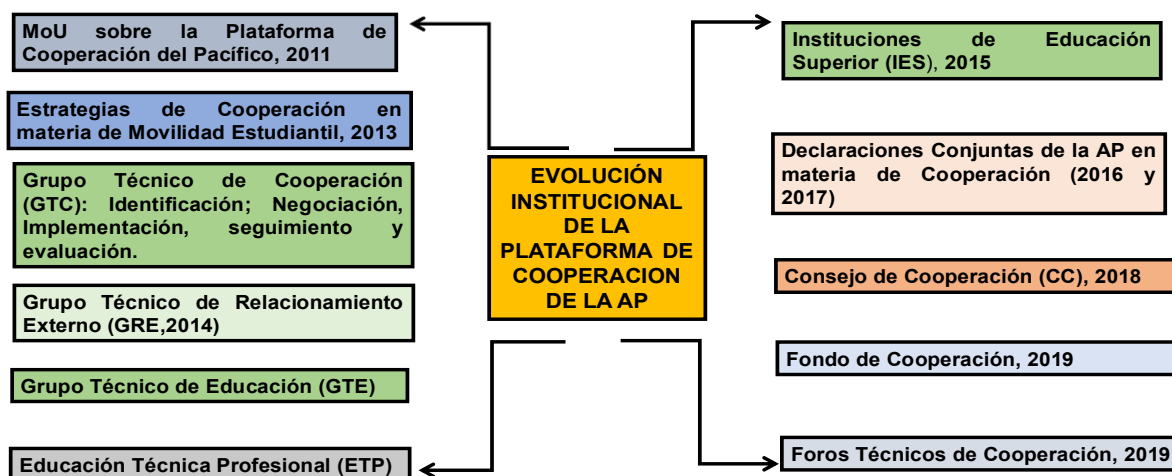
MoU sobre la Plataforma de Cooperación del Pacífico, 2011

Estrategias de Cooperación en materia de Movilidad Estudiantil, 2013

Grupo Técnico de Cooperación (GTC): Identificación; Negociación, Implementación, seguimiento y evaluación.

Grupo Técnico de Relacionamiento Externo (GRE,2014)

Grupo Técnico de Educación (GTE)

Educación Técnica Profesional (ETP)

EVOLUCIÓN INSTITUCIONAL DE LA PLATAFORMA DE COOPERACION DE LA AP

Instituciones de Educación Superior (IES), 2015

Declaraciones Conjuntas de la AP en materia de Cooperación (2016 y 2017)

Consejo de Cooperación (CC), 2018

Fondo de Cooperación, 2019

Foros Técnicos de Cooperación, 2019